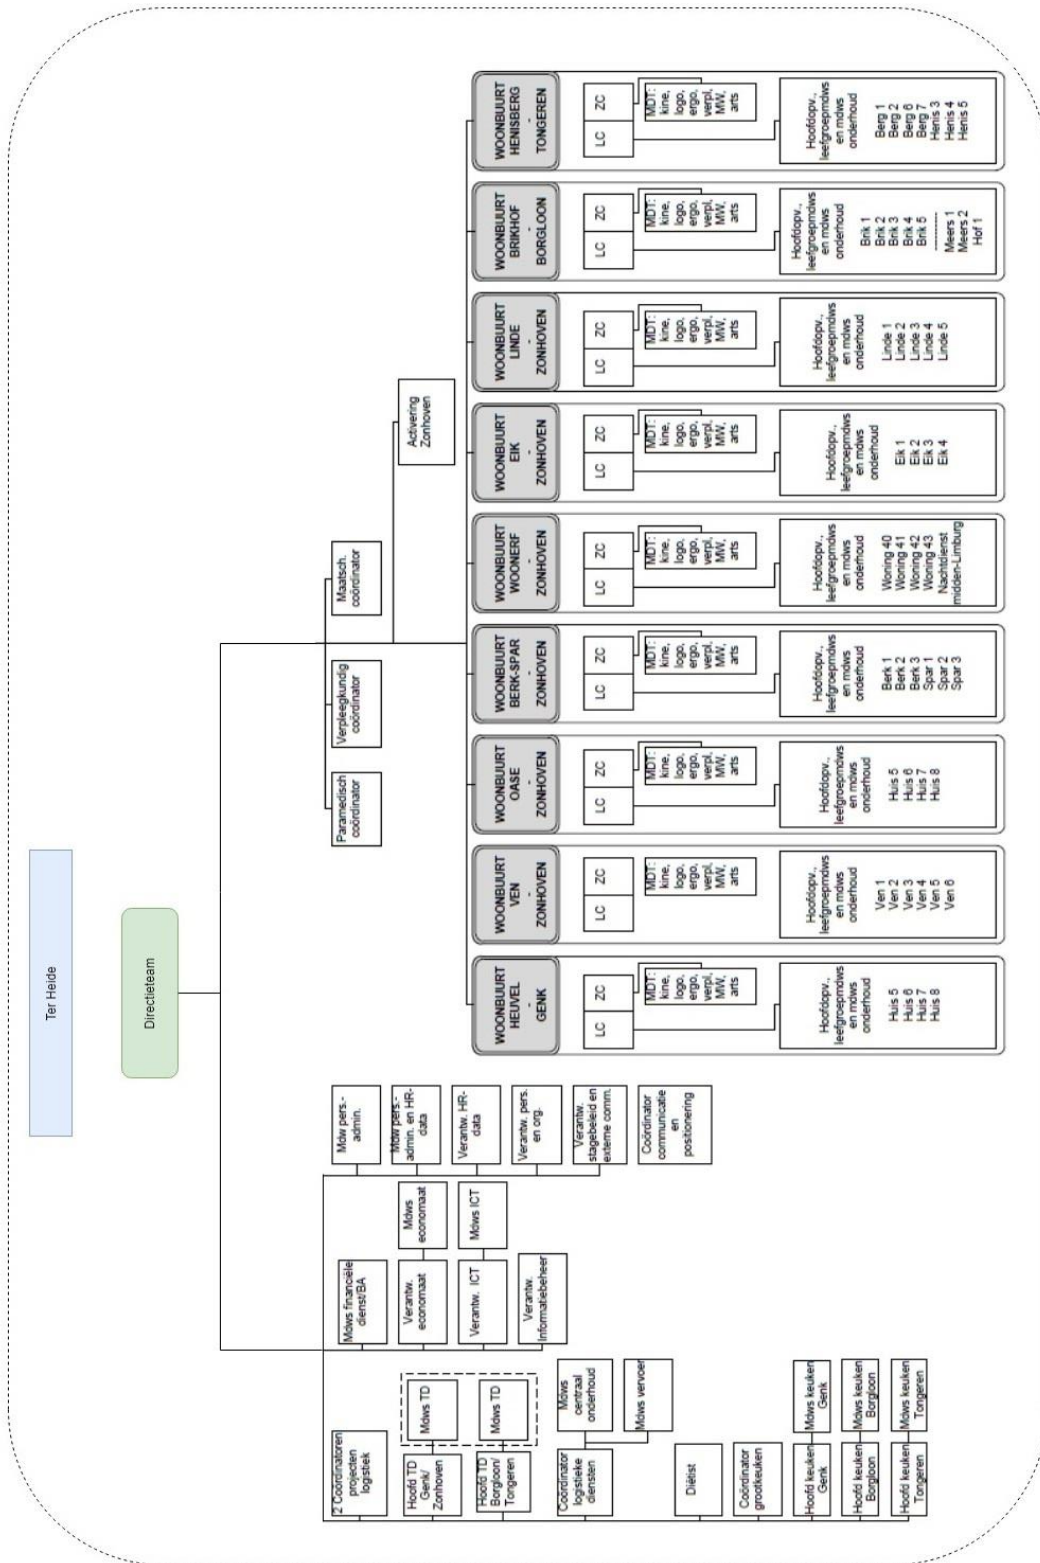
Ter Heide

Directieteam

Paramedisch coördinator

Verpleegkundig coördinator

Maatsch. coördinator

Activering Zonhoven

WOONBUURT HENISBERG - TONGEREN

ZC

LC

MDT: kine, logo, ergo, verpl, MW, arts

Hoofdopv., leefgroepmdws en mdws onderhoud

Berg 1 Berg 2 Berg 6 Berg 7 Henis 3 Henis 4 Henis 5

WOONBUURT BRIKHOF - BORGLOON

ZC

LC

MDT: kine, logo, ergo, verpl, MW, arts

Hoofdopv., leefgroepmdws en mdws onderhoud

Brik 1 Brik 2 Brik 3 Brik 4 Brik 5 Meers 1 Meers 2 Hof 1

WOONBUURT LINDE - ZONHOVEN

ZC

LC

MDT: kine, logo, ergo, verpl, MW, arts

Hoofdopv., leefgroepmdws en mdws onderhoud

Linde 1 Linde 2 Linde 3 Linde 4 Linde 5

WOONBUURT EIK - ZONHOVEN

ZC

LC

MDT: kine, logo, ergo, verpl, MW, arts

Hoofdopv., leefgroepmdws en mdws onderhoud

Eik 1 Eik 2 Eik 3 Eik 4

WOONBUURT WOONERF - ZONHOVEN

ZC

LC

MDT: kine, logo, ergo, verpl, MW, arts

Hoofdopv., leefgroepmdws en mdws onderhoud

Woning 40 Woning 41 Woning 42 Woning 43 Nachtdienst midden-Limburg

WOONBUURT BERK-SPAR - ZONHOVEN

ZC

LC

MDT: kine, logo, ergo, verpl, MW, arts

Hoofdopv., leefgroepmdws en mdws onderhoud

Berk 1 Berk 2 Berk 3 Spar 1 Spar 2 Spar 3

WOONBUURT OASE - ZONHOVEN

ZC

LC

MDT: kine, logo, ergo, verpl, MW, arts

Hoofdopv., leefgroepmdws en mdws onderhoud

Huis 5 Huis 6 Huis 7 Huis 8

WOONBUURT VEN - ZONHOVEN

ZC

LC

MDT: kine, logo, ergo, verpl, MW, arts

Hoofdopv., leefgroepmdws en mdws onderhoud

Ven 1 Ven 2 Ven 3 Ven 4 Ven 5 Ven 6

WOONBUURT HEUVEL - GENK

ZC

LC

MDT: kine, logo, ergo, verpl, MW, arts

Hoofdopv., leefgroepmdws en mdws onderhoud

Huis 5 Huis 6 Huis 7 Huis 8

Mdw pers.- admin.

Mdw pers.- admin. en HR-data

Verantw. HR-data

Verantw. pers. en org.

Verantw. stagebeleid en externe comm.

Coördinator communicatie en positionering

Mdws financiële dienst/BA

Verantw. economaat

Mdws economaat

Verantw. ICT

Mdws ICT

Verantw. informatiebeheer

2 Coördinatoren projecten logistiek

Hoofd TD Genk/ Zonhoven

Mdws TD

Hoofd TD Borgloon/ Tongeren

Mdws TD

Coördinator logistieke diensten

Mdws centraal onderhoud

Mdws vervoer

Diëtist

Coördinator grootkeuken

Hoofd keuken Genk

Mdws keuken Genk

Hoofd keuken Borgloon

Mdws keuken Borgloon

Hoofd keuken Tongeren

Mdws keuken Tongeren